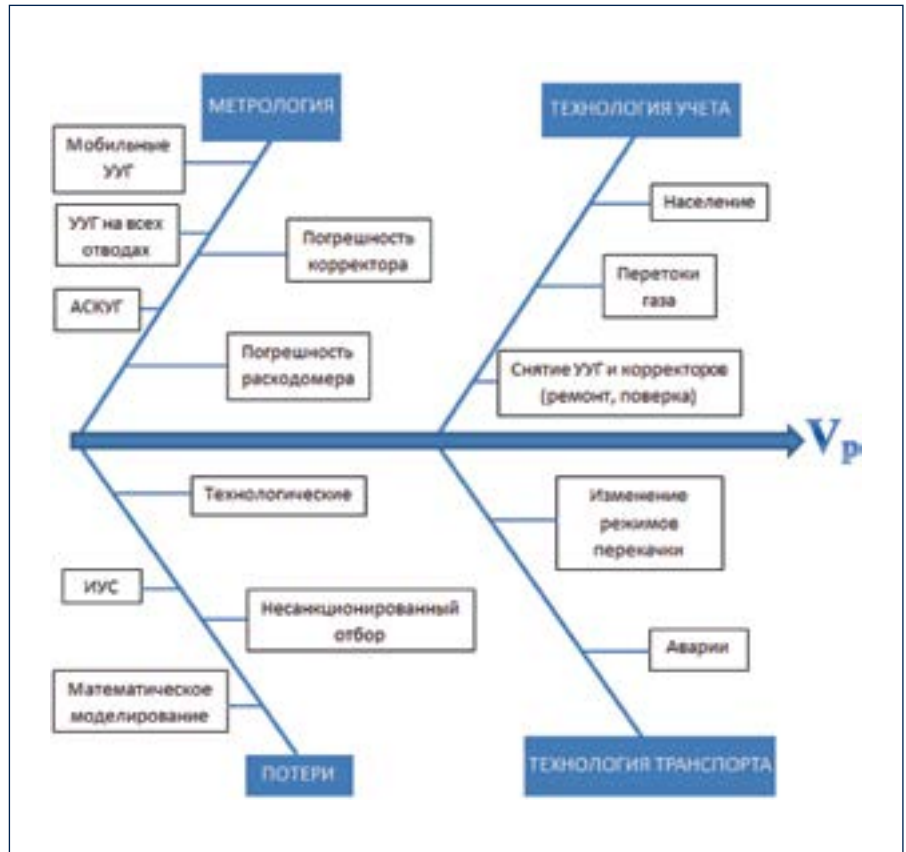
МЕТРОЛОГИЯ

Мобильные УУГ

УУГ на всех отводах

Погрешность корректора

АСКУГ

Погрешность расходомера

ТЕХНОЛОГИЯ УЧЕТА

Население

Перетоки газа

Снятие УУГ и корректоров (ремонт, поверка)

$V_p$

Технологические

ИУС

Несанкционированный отбор

Математическое моделирование

ПОТЕРИ

Изменение режимов перекачки

Аварии

ТЕХНОЛОГИЯ ТРАНСПОРТА